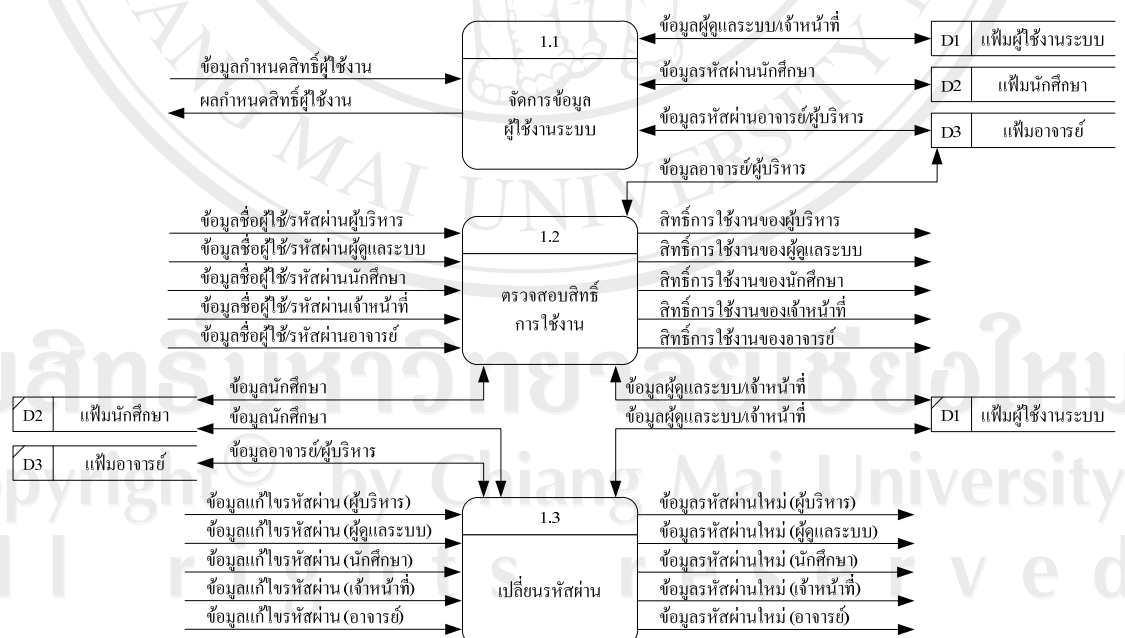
1.1
จัดการข้อมูลผู้ใช้งานระบบ

ข้อมูลผู้ดูแลระบบ/เจ้าหน้าที่
D1 แฟ้มผู้ใช้งานระบบ
ข้อมูลกำหนดสิทธิ์ผู้ใช้งาน
ข้อมูลรหัสผ่านนักศึกษา
D2 แฟ้มนักศึกษา
ผลกำหนดสิทธิ์ผู้ใช้งาน
ข้อมูลรหัสผ่านอาจารย์/ผู้บริหาร
D3 แฟ้มอาจารย์
ข้อมูลอาจารย์/ผู้บริหาร

1.2
ตรวจสอบสิทธิ์การใช้งาน

ข้อมูลชื่อผู้ใช้/รหัสผ่านบริหาร
ข้อมูลชื่อผู้ใช้/รหัสผ่านผู้ดูแลระบบ
ข้อมูลชื่อผู้ใช้/รหัสผ่านนักศึกษา
ข้อมูลชื่อผู้ใช้/รหัสผ่านเจ้าหน้าที่
ข้อมูลชื่อผู้ใช้/รหัสผ่านอาจารย์
สิทธิ์การใช้งานของผู้บริหาร
สิทธิ์การใช้งานของผู้ดูแลระบบ
สิทธิ์การใช้งานของนักศึกษา
สิทธิ์การใช้งานของเจ้าหน้าที่
สิทธิ์การใช้งานของอาจารย์

ข้อมูลนักศึกษา
D2 แฟ้มนักศึกษา
ข้อมูลนักศึกษา
D3 แฟ้มอาจารย์
ข้อมูลอาจารย์/ผู้บริหาร
ข้อมูลผู้ดูแลระบบ/เจ้าหน้าที่
ข้อมูลผู้ดูแลระบบ/เจ้าหน้าที่
D1 แฟ้มผู้ใช้งานระบบ

1.3
เปลี่ยนรหัสผ่าน

ข้อมูลแก้ไขรหัสผ่าน (ผู้บริหาร)
ข้อมูลแก้ไขรหัสผ่าน (ผู้ดูแลระบบ)
ข้อมูลแก้ไขรหัสผ่าน (นักศึกษา)
ข้อมูลแก้ไขรหัสผ่าน (เจ้าหน้าที่)
ข้อมูลแก้ไขรหัสผ่าน (อาจารย์)
ข้อมูลรหัสผ่านใหม่ (ผู้บริหาร)
ข้อมูลรหัสผ่านใหม่ (ผู้ดูแลระบบ)
ข้อมูลรหัสผ่านใหม่ (นักศึกษา)
ข้อมูลรหัสผ่านใหม่ (เจ้าหน้าที่)
ข้อมูลรหัสผ่านใหม่ (อาจารย์)

ลิขสิทธิ์มหาวิทยาลัยเชียงใหม่
Copyright © by Chiang Mai University
All rights reserved